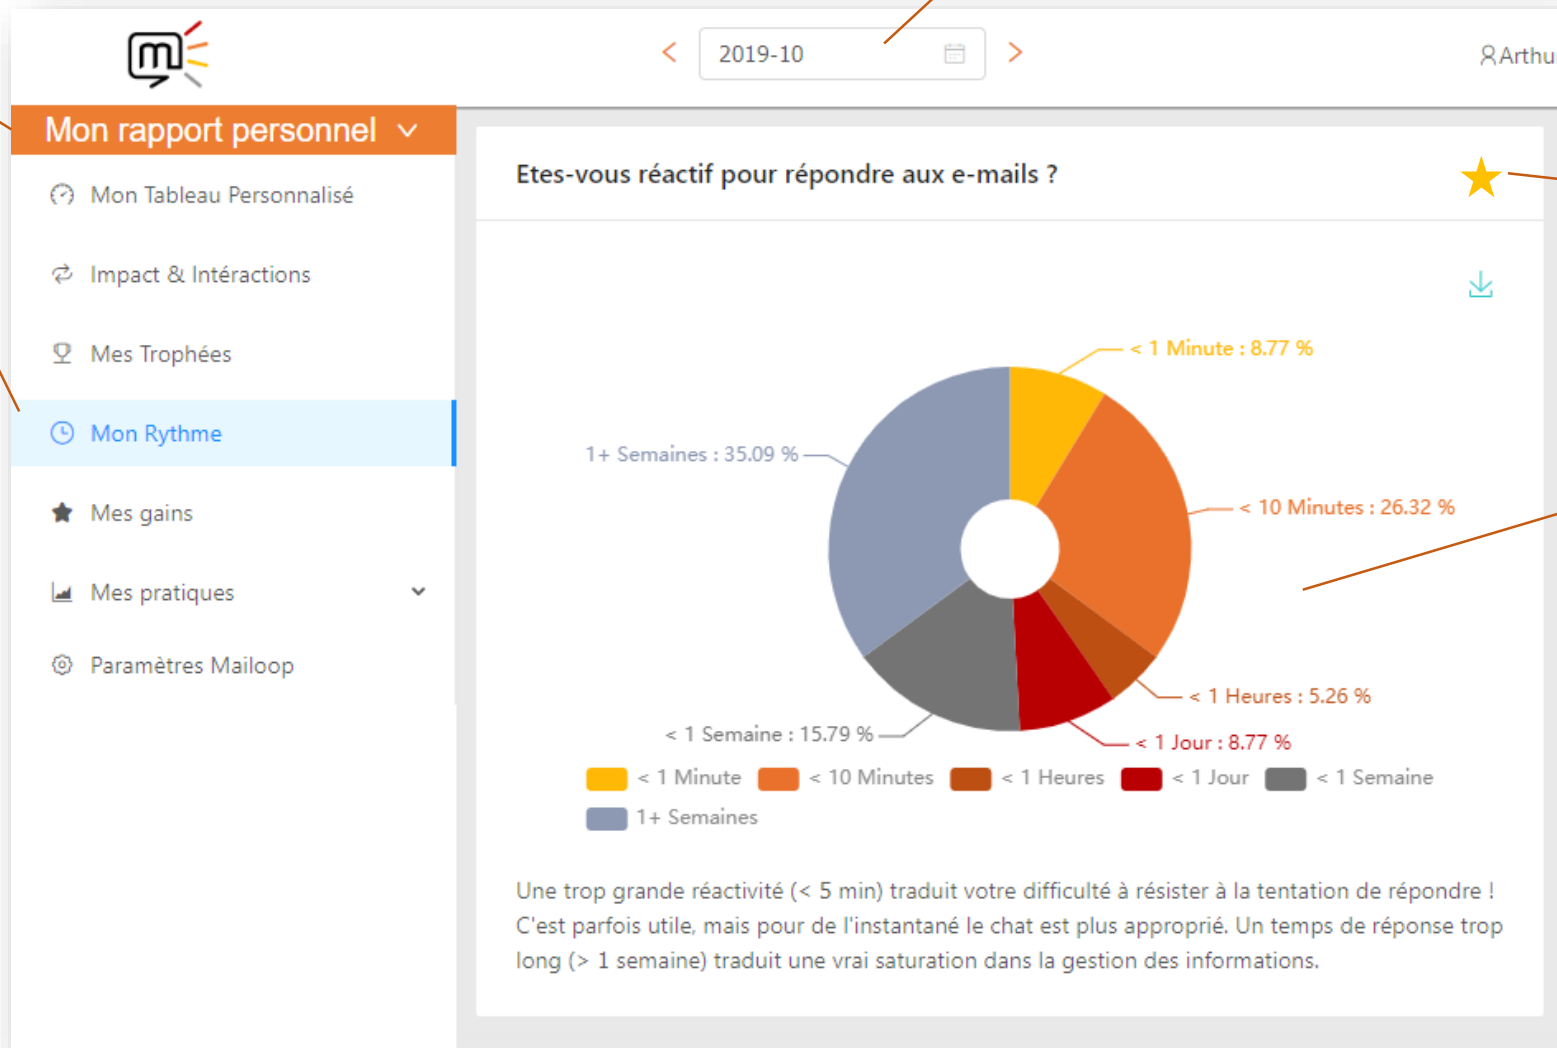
2019-10

Arthu

Mon rapport personnel

Mon Tableau Personnalisé

Impact & Intéractions

Mes Trophées

Mon Rythme

Mes gains

Mes pratiques

Paramètres Mailoop

Etes-vous réactif pour répondre aux e-mails ?

< 1 Minute : 8.77 %

1+ Semaines : 35.09 %

< 10 Minutes : 26.32 %

< 1 Heures : 5.26 %

< 1 Semaine : 15.79 %

< 1 Jour : 8.77 %

< 1 Minute < 10 Minutes < 1 Heures < 1 Jour < 1 Semaine 1+ Semaines

Une trop grande réactivité (< 5 min) traduit votre difficulté à résister à la tentation de répondre ! C'est parfois utile, mais pour de l'instantané le chat est plus approprié. Un temps de réponse trop long (> 1 semaine) traduit une vrai saturation dans la gestion des informations.